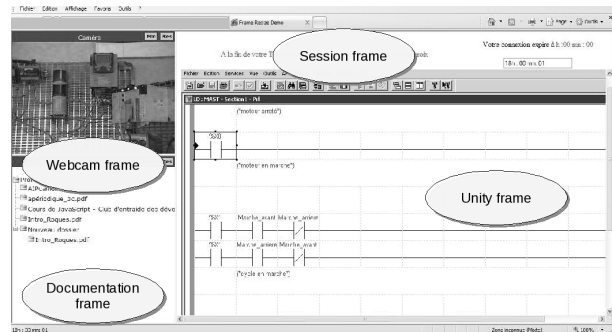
Fichier Edition Affichage Favoris Outils ?

Frame Roques Demo

Caméra

Session frame

A la fin de votre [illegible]

Votre connexion expire à 1h :00 min : 00

18h : 00 min 01

Fichier Edition Services Vue Outils

[D:MAST - Section] - Pd

(*moteur arrêté*)

%I1

Webcam frame

(*moteur en marche*)

Unity frame

A1Pcamo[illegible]

apéritifique_sc.pdf

Cours de JavaScript - Club d'entraide des déve

Intro_Roques.pdf

Nouveau dossier

Intro_Roques.pdf

%I1 Marche_avant Marche_arrière

%I2 Marche_arrière Marche_avant

(*cycle en marche*)

Documentation frame

18h : 30 min 01

Zone inconnue (Mode)

100%